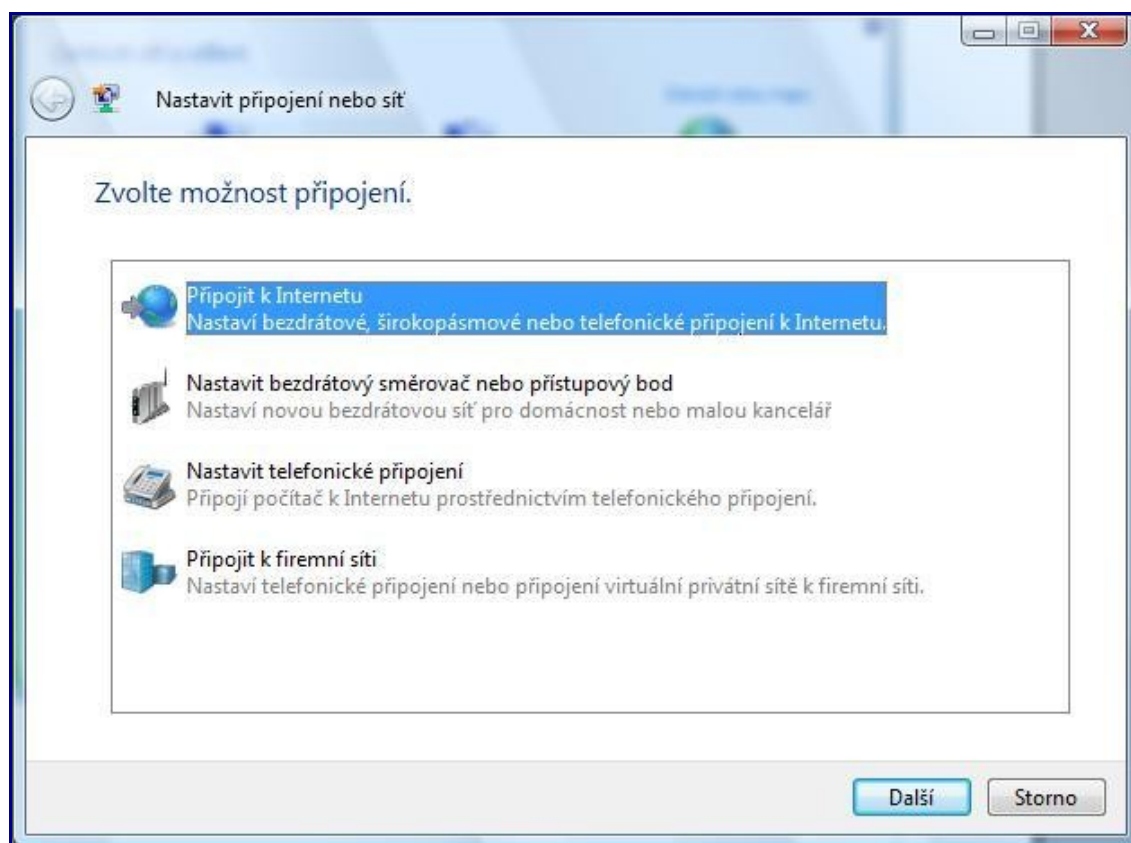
Nastavit připojení nebo síť

Zvolte možnost připojení.

Připojit k Internetu
Nastaví bezdrátové, širokopásmové nebo telefonické připojení k Internetu.

Nastavit bezdrátový směrovač nebo přístupový bod
Nastaví novou bezdrátovou síť pro domácnost nebo malou kancelář

Nastavit telefonické připojení
Připojí počítač k Internetu prostřednictvím telefonického připojení.

Připojit k firemní síti
Nastaví telefonické připojení nebo připojení virtuální privátní sítě k firemní síti.

Další
Storno